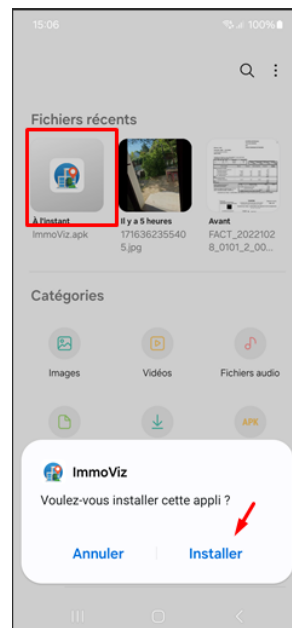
15:06

100%

Fichiers récents

À l'instant
ImmoViz.apk

Il y a 5 heures
1716362355405.jpg

Avant
FACT_20221028_0101_2_00...

Catégories

Images

Vidéos

Fichiers audio

APK

ImmoViz

Voulez-vous installer cette appli ?

Annuler

Installer